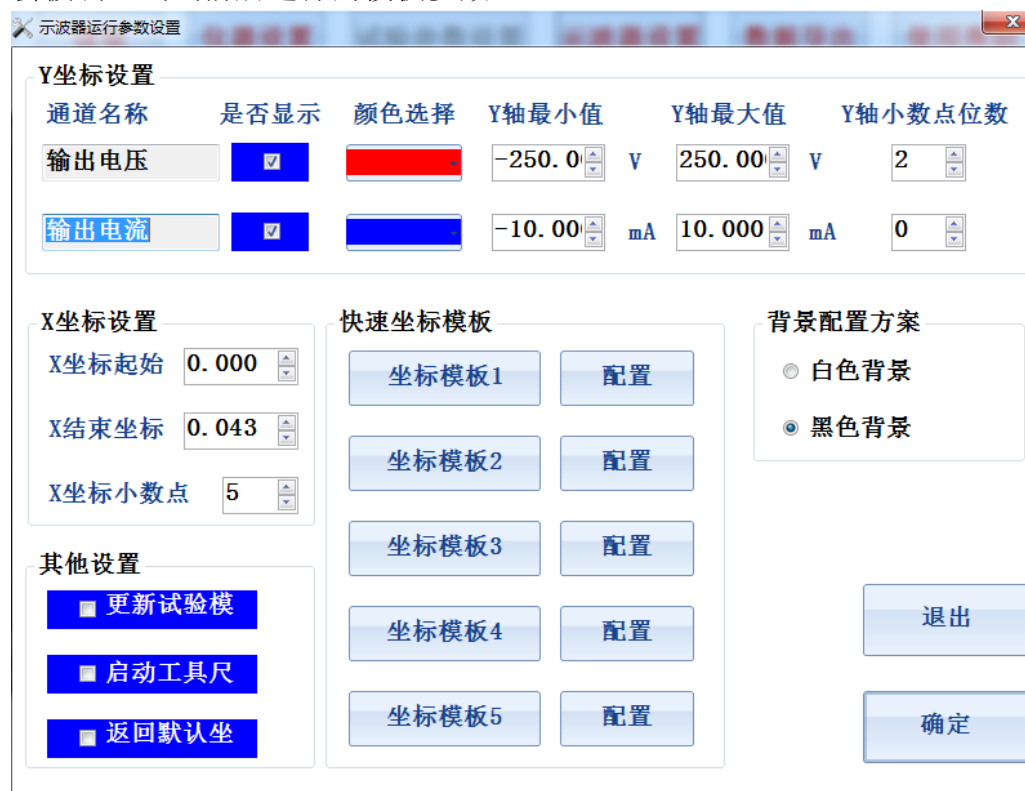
示波器运行参数设置

Y坐标设置

| 通道名称 | 是否显示 | 颜色选择 | Y轴最小值 | | Y轴最大值 | | Y轴小数点位数 |
|---|---|---|---|---|---|---|---|
| 输出电压 | ☑ | | -250.0 | V | 250.00 | V | 2 |
| 输出电流 | ☑ | | -10.00 | mA | 10.000 | mA | 0 |

X坐标设置
X坐标起始 0.000
X结束坐标 0.043
X坐标小数点 5

快速坐标模板
坐标模板1 配置
坐标模板2 配置
坐标模板3 配置
坐标模板4 配置
坐标模板5 配置

背景配置方案
白色背景
黑色背景

其他设置
更新试验模
启动工具尺
返回默认坐

退出
确定